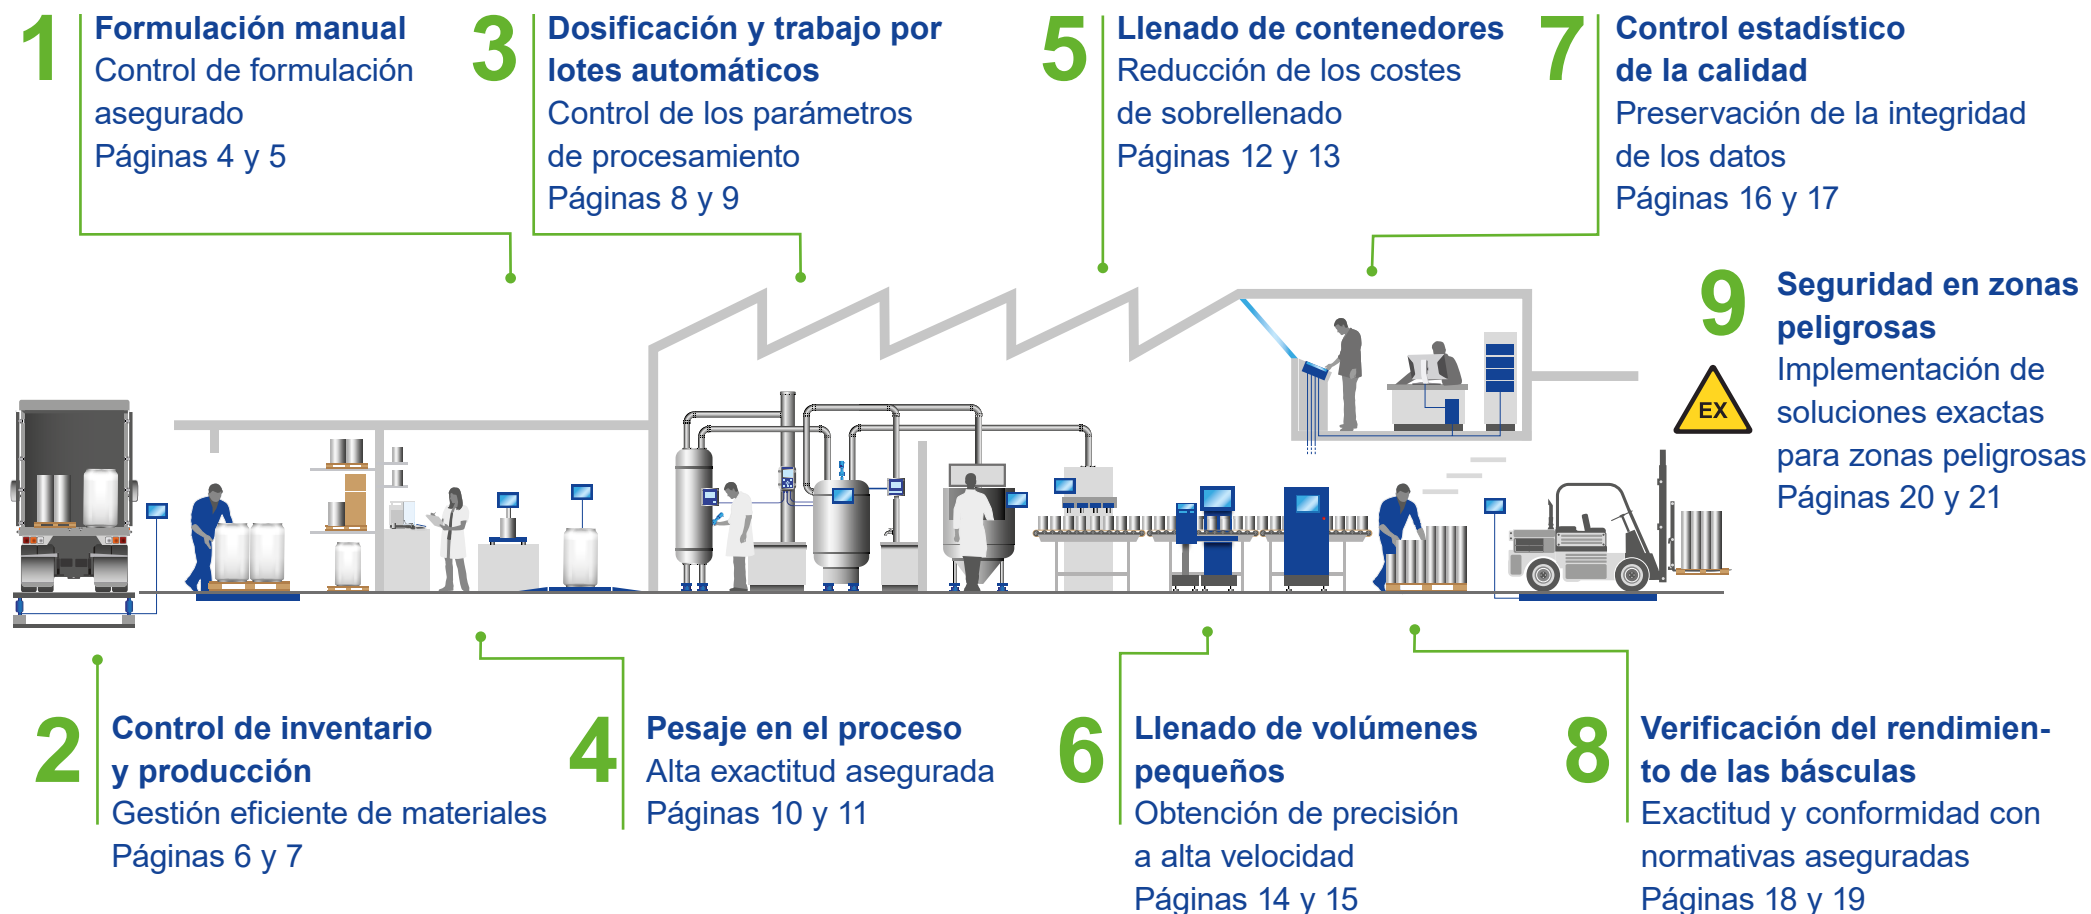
1 Formulación manual
Control de formulación asegurado
Páginas 4 y 5

3 Dosificación y trabajo por lotes automáticos
Control de los parámetros de procesamiento
Páginas 8 y 9

5 Llenado de contenedores
Reducción de los costes de sobrellenado
Páginas 12 y 13

7 Control estadístico de la calidad
Preservación de la integridad de los datos
Páginas 16 y 17

9 Seguridad en zonas peligrosas
Implementación de soluciones exactas para zonas peligrosas
Páginas 20 y 21

EX

2 Control de inventario y producción
Gestión eficiente de materiales
Páginas 6 y 7

4 Pesaje en el proceso
Alta exactitud asegurada
Páginas 10 y 11

6 Llenado de volúmenes pequeños
Obtención de precisión a alta velocidad
Páginas 14 y 15

8 Verificación del rendimiento de las básculas
Exactitud y conformidad con normativas aseguradas
Páginas 18 y 19